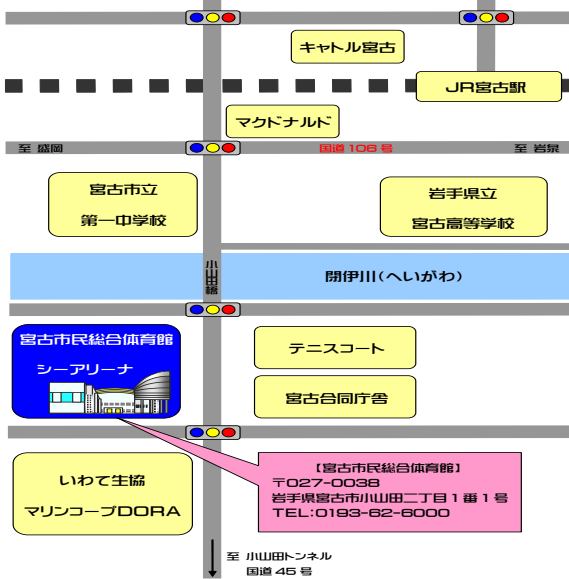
キャトル宮古

JR宮古駅

マクドナルド

至 盛岡

国道 106 号

至 岩泉

宮古市立

第一中学校

岩手県立

宮古高等学校

小山田橋

閉伊川(へいがわ)

宮古市民総合体育館

シーアリーナ

テニスコート

宮古合同庁舎

いわて生協

マリンコープDORA

【宮古市民総合体育館】
〒027-0038
岩手県宮古市小山田二丁目1番1号
TEL:0193-62-6000

至 小山田トンネル
国道 45 号